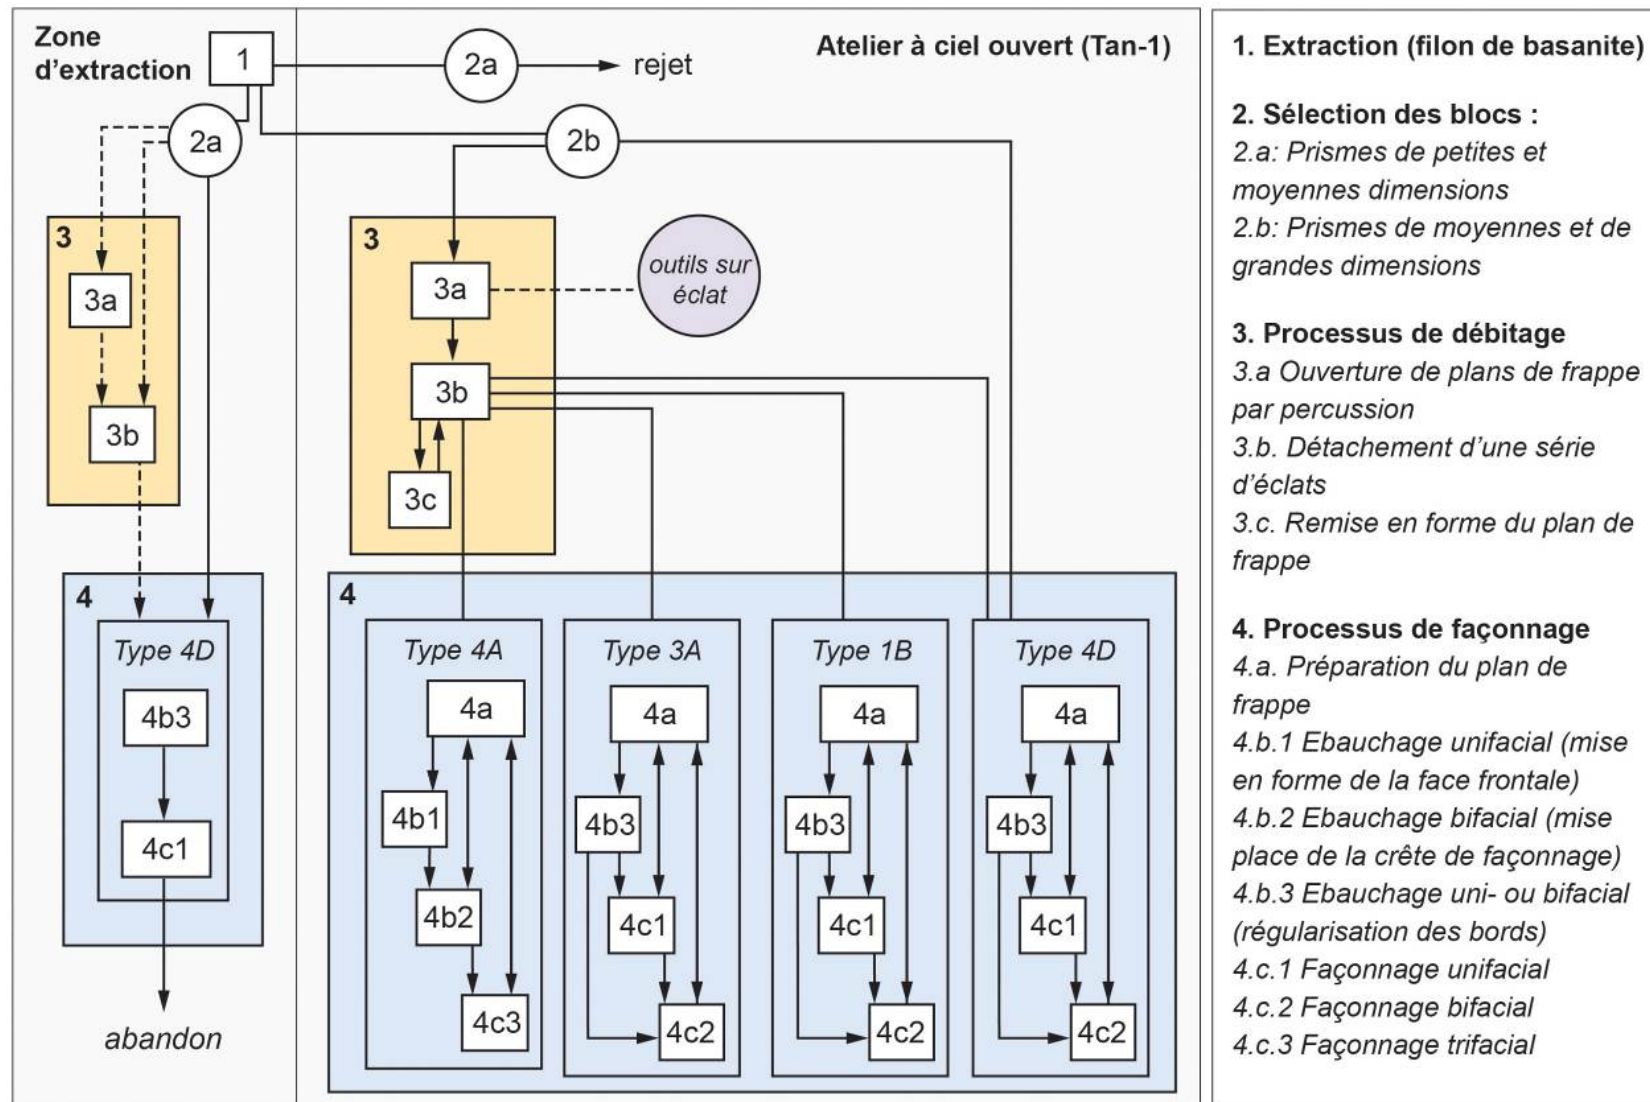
Zone d'extraction

1

2a

rejet

Atelier à ciel ouvert (Tan-1)

2a

2b

3

3a

3b

4

Type 4D

4b3

4c1

abandon

3

3a

outils sur éclat

3b

3c

4

Type 4A

4a

4b1

4b2

4c3

Type 3A

4a

4b3

4c1

4c2

Type 1B

4a

4b3

4c1

4c2

Type 4D

4a

4b3

4c1

4c2

1. Extraction (filon de basanite)

2. Sélection des blocs :
2.a: Prismes de petites et moyennes dimensions
2.b: Prismes de moyennes et de grandes dimensions

3. Processus de débitage
3.a Ouverture de plans de frappe par percussion
3.b. Détachement d'une série d'éclats
3.c. Remise en forme du plan de frappe

4. Processus de façonnage
4.a. Préparation du plan de frappe
4.b.1 Ebauchage unifacial (mise en forme de la face frontale)
4.b.2 Ebauchage bifacial (mise place de la crête de façonnage)
4.b.3 Ebauchage uni- ou bifacial (régularisation des bords)
4.c.1 Façonnage unifacial
4.c.2 Façonnage bifacial
4.c.3 Façonnage trifacial